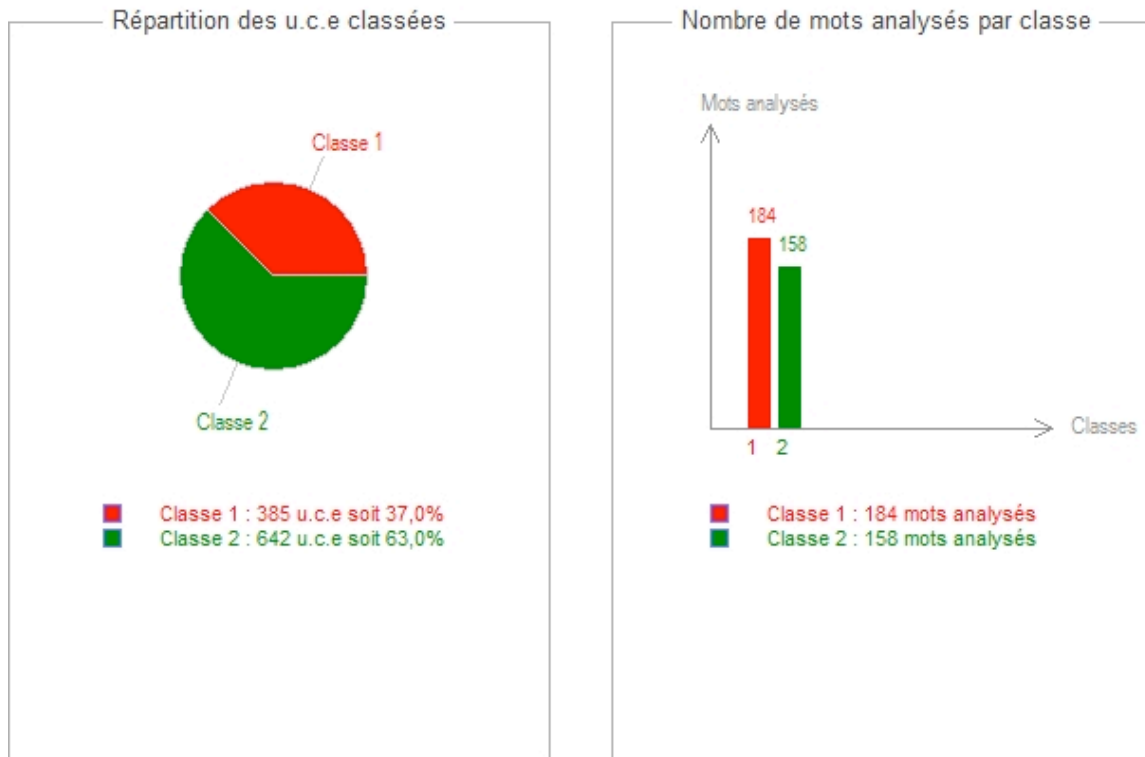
Répartition des u.c.e classées

Classe 1

Classe 2

Classe 1 : 385 u.c.e soit 37,0%
Classe 2 : 642 u.c.e soit 63,0%

Nombre de mots analysés par classe

Mots analysés

184

158

1 2

Classes

Classe 1 : 184 mots analysés
Classe 2 : 158 mots analysés